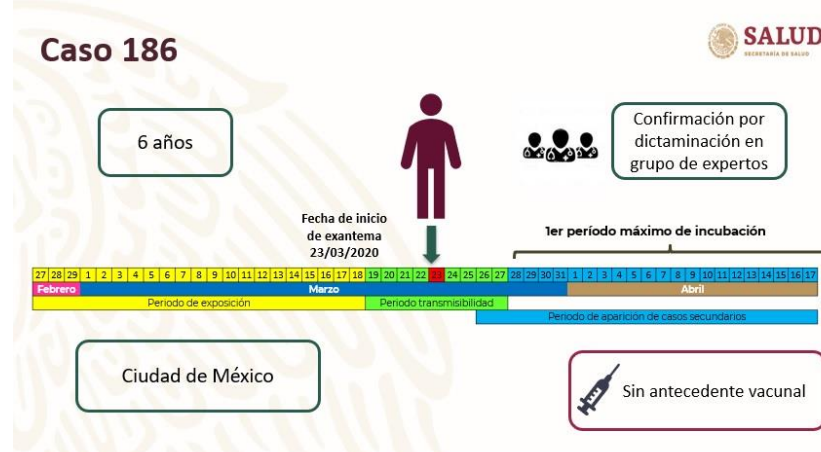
Caso 186

SALUD
SECRETARÍA DE SALUD

6 años

Confirmación por dictaminación en grupo de expertos

Fecha de inicio de exantema 23/03/2020

1er período máximo de incubación

| 27 | 28 | 29 | 1 | 2 | 3 | 4 | 5 | 6 | 7 | 8 | 9 | 10 | 11 | 12 | 13 | 14 | 15 | 16 | 17 | 18 | 19 | 20 | 21 | 22 | 23 | 24 | 25 | 26 | 27 | 28 | 29 | 30 | 31 | 1 | 2 | 3 | 4 | 5 | 6 | 7 | 8 | 9 | 10 | 11 | 12 | 13 | 14 | 15 | 16 | 17 |
|---|---|---|---|---|---|---|---|---|---|---|---|---|---|---|---|---|---|---|---|---|---|---|---|---|---|---|---|---|---|---|---|---|---|---|---|---|---|---|---|---|---|---|---|---|---|---|---|---|---|---|

Febrero
Marzo
Abril

Periodo de exposición
Periodo transmisibilidad
Periodo de aparición de casos secundarios

Ciudad de México

Sin antecedente vacunal